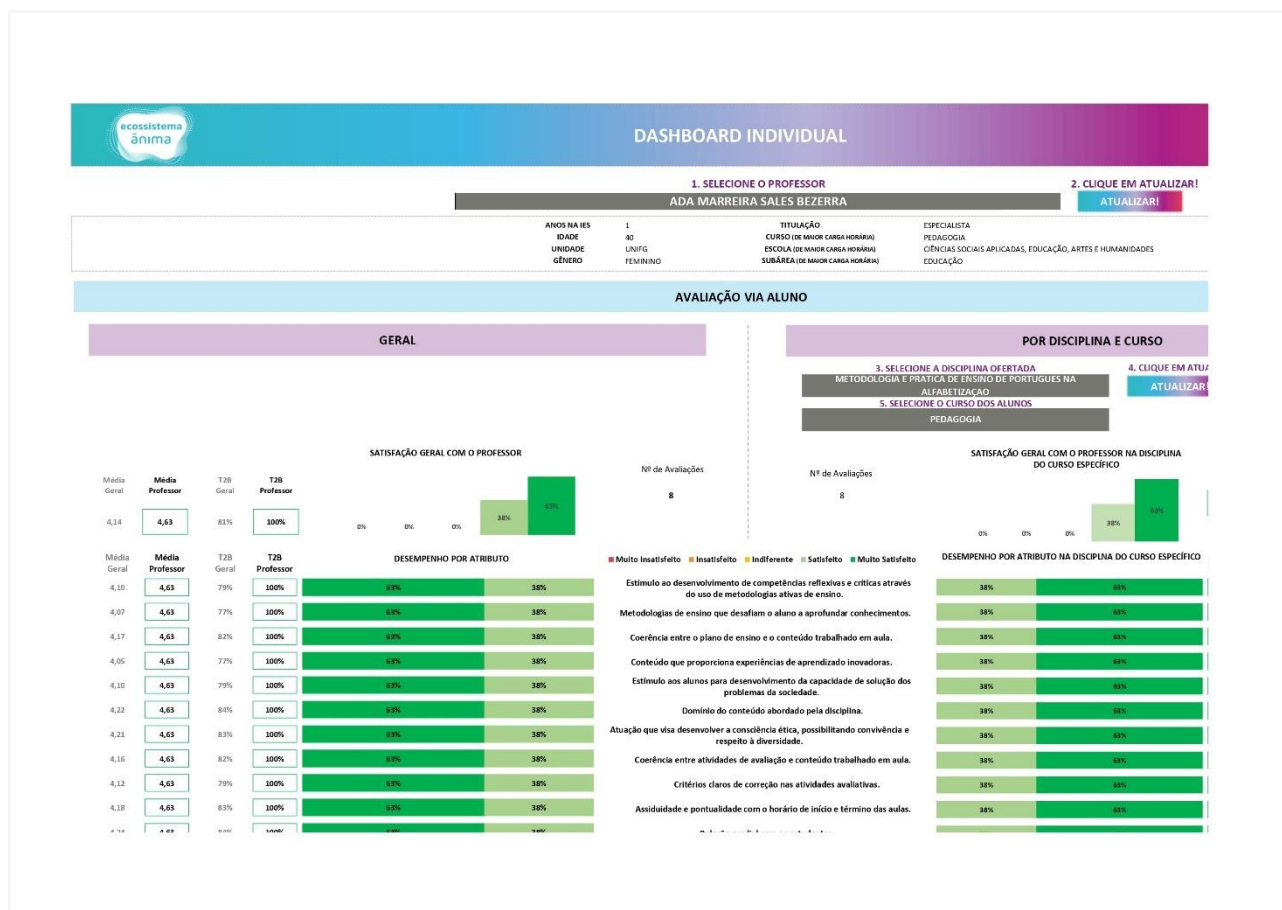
ecossistema ânima

DASHBOARD INDIVIDUAL

1. SELECIONE O PROFESSOR
ADA MARREIRA SALES BEZERRA

2. CLIQUE EM ATUALIZAR!
ATUALIZAR!

| | | | |
|---|---|---|---|
| ANOS NA IES | 1 | TITULAÇÃO | ESPECIALISTA |
| IDADE | 40 | CURSO (DE MAIOR CARGA HORÁRIA) | PEDAGOGIA |
| UNIDADE | UNIFG | ESCOLA (DE MAIOR CARGA HORÁRIA) | CIÊNCIAS SOCIAIS APLICADAS, EDUCAÇÃO, ARTES E HUMANIDADES |
| GÊNERO | FEMININO | SUBÁREA (DE MAIOR CARGA HORÁRIA) | EDUCAÇÃO |

AVALIAÇÃO VIA ALUNO

GERAL

POR DISCIPLINA E CURSO

3. SELECIONE A DISCIPLINA OFERTADA
METODOLOGIA E PRATICA DE ENSINO DE PORTUGUES NA ALFABETIZAÇÃO
4. CLIQUE EM ATUA
ATUALIZAR!
5. SELECIONE O CURSO DOS ALUNOS
PEDAGOGIA

SATISFAÇÃO GERAL COM O PROFESSOR

Média Geral | Média Professor | T2B Geral | T2B Professor
4,14 | 4,63 | 81% | 100%

0% 0% 0% 38% 63%

Nº de Avaliações
8

SATISFAÇÃO GERAL COM O PROFESSOR NA DISCIPLINA DO CURSO ESPECÍFICO

Nº de Avaliações
8

0% 0% 0% 38% 63%

Média Geral | Média Professor | T2B Geral | T2B Professor | DESEMPENHO POR ATRIBUTO

■ Muito Insatisfeito ■ Insatisfeito ■ Indiferente ■ Satisfeito ■ Muito Satisfeito

DESEMPENHO POR ATRIBUTO NA DISCIPLNA DO CURSO ESPECÍFICO

| Média Geral | Média Professor | T2B Geral | T2B Professor | | | Atributo | | |
|---|---|---|---|---|---|---|---|---|
| 4,10 | 4,63 | 79% | 100% | 63% | 38% | Estimulo ao desenvolvimento de competências reflexivas e críticas através do uso de metodologias ativas de ensino. | 38% | 63% |
| 4,07 | 4,63 | 77% | 100% | 63% | 38% | Metodologias de ensino que desafiam o aluno a aprofundar conhecimentos. | 38% | 63% |
| 4,17 | 4,63 | 82% | 100% | 63% | 38% | Coerência entre o plano de ensino e o conteúdo trabalhado em aula. | 38% | 63% |
| 4,05 | 4,63 | 77% | 100% | 63% | 38% | Conteúdo que proporciona experiências de aprendizado inovadoras. | 38% | 63% |
| 4,10 | 4,63 | 79% | 100% | 63% | 38% | Estimulo aos alunos para desenvolvimento da capacidade de solução dos problemas da sociedade. | 38% | 63% |
| 4,22 | 4,63 | 84% | 100% | 63% | 38% | Domínio do conteúdo abordado pela disciplina. | 38% | 63% |
| 4,21 | 4,63 | 83% | 100% | 63% | 38% | Atuação que visa desenvolver a consciência ética, possibilitando convivência e respeito à diversidade. | 38% | 63% |
| 4,16 | 4,63 | 82% | 100% | 63% | 38% | Coerência entre atividades de avaliação e conteúdo trabalhado em aula. | 38% | 63% |
| 4,12 | 4,63 | 79% | 100% | 63% | 38% | Critérios claros de correção nas atividades avaliativas. | 38% | 63% |
| 4,18 | 4,63 | 83% | 100% | 63% | 38% | Assiduidade e pontualidade com o horário de início e término das aulas. | 38% | 63% |
| 4,24 | 4,63 | 84% | 100% | 63% | 38% | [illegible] | | |